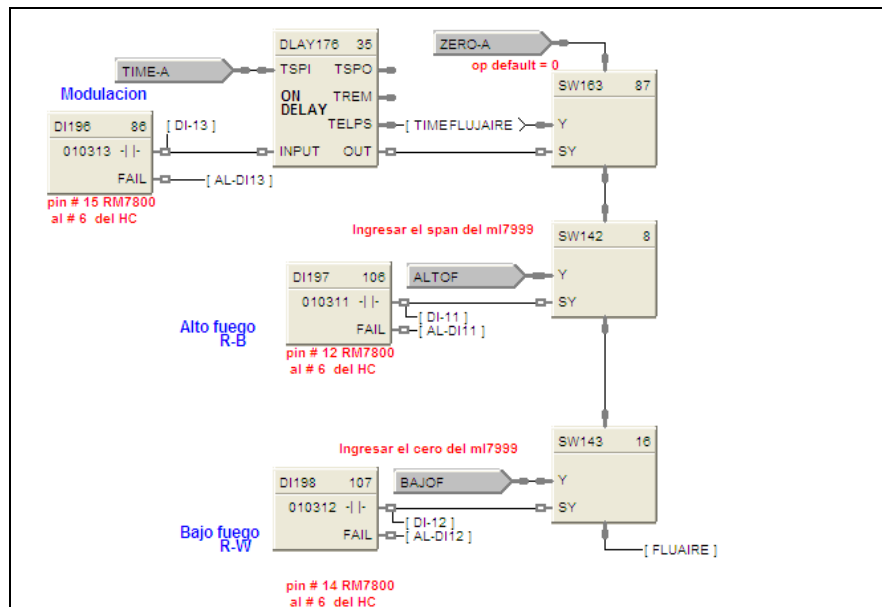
TIME-A

DLAY176 35
TSPI TSPO
ON DELAY
TREM
TELPS
INPUT OUT

ZERO-A
op default = 0

SW163 87
Y
SY

Modulacion

DI196 86
010313 -| |-
FAIL
[ DI-13 ]
[ AL-DI13 ]
[ TIME FLUJAIRE ]

pin # 15 RM7800
al # 6 del HC

Ingresar el span del ml7999

SW142 8
Y
SY

DI197 106
010311 -| |-
FAIL
ALTOF
[ DI-11 ]
[ AL-DI11 ]

Alto fuego
R-B

pin # 12 RM7800
al # 6 del HC

Ingresar el cero del ml7999

SW143 16
Y
SY

DI198 107
010312 -| |-
FAIL
BAJOF
[ DI-12 ]
[ AL-DI12 ]

Bajo fuego
R-W

[ FLUAIRE ]

pin # 14 RM7800
al # 6 del HC